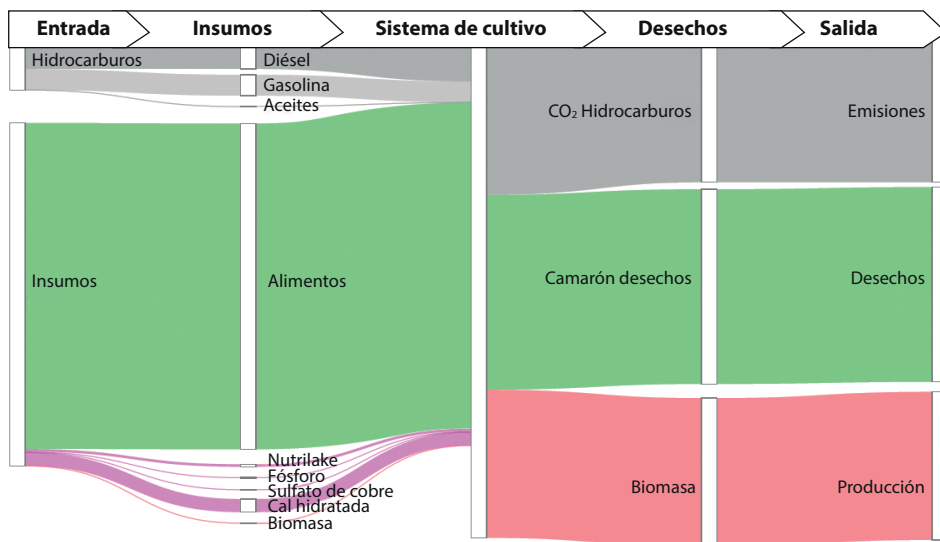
Entrada
Insumos
Sistema de cultivo
Desechos
Salida

Hidrocarburos
Diésel
Gasolina
Aceites

Insumos
Alimentos
Nutrilake
Fósforo
Sulfato de cobre
Cal hidratada
Biomasa

$CO_2$ Hidrocarburos
Camarón desechos
Biomasa

Emisiones
Desechos
Producción